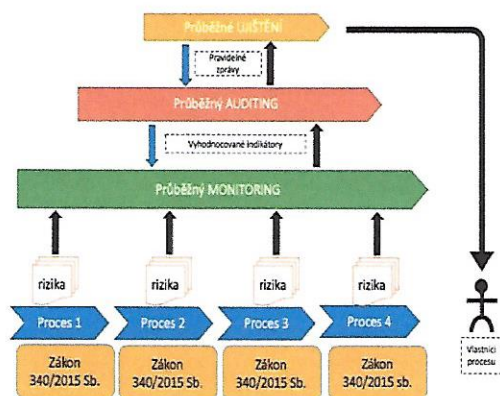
Průběžné UJIŠTĚNÍ

Pravidelné zprávy

Průběžný AUDITING

Vyhodnocované indikátory

Průběžný MONITORING

rizika

rizika

rizika

rizika

Proces 1

Proces 2

Proces 3

Proces 4

Zákon 340/2015 Sb.

Zákon 340/2015 Sb.

Zákon 340/2015 Sb.

Zákon 340/2015 sb.

Vlastníci procesu